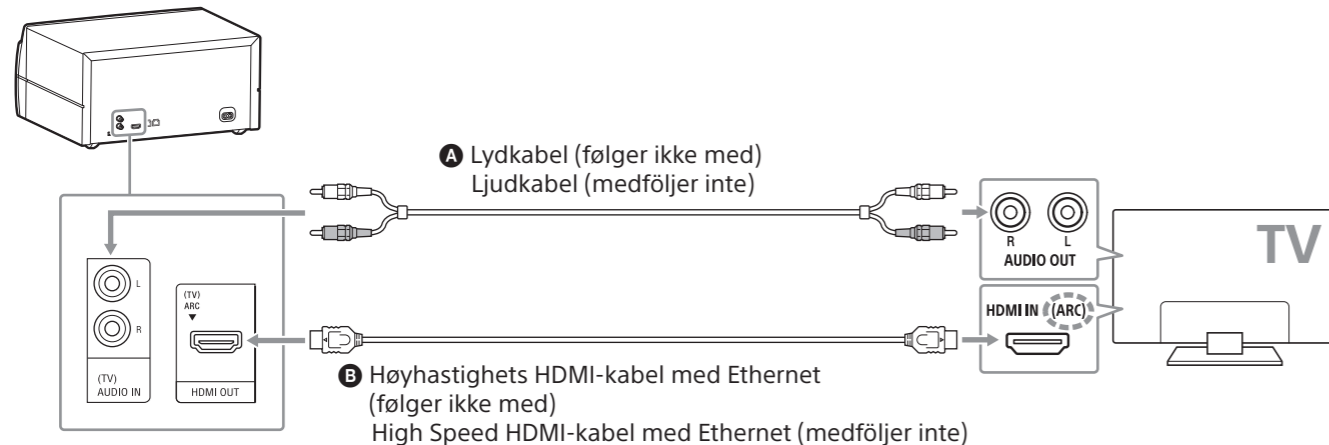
A Lydkabel (følger ikke med)
Ljudkabel (medföljer inte)

R L
AUDIO OUT

TV

L
R
(TV)
AUDIO IN

(TV)
ARC
HDMI OUT

HDMI IN (ARC)

B Høyhastighets HDMI-kabel med Ethernet (følger ikke med)
High Speed HDMI-kabel med Ethernet (medföljer inte)